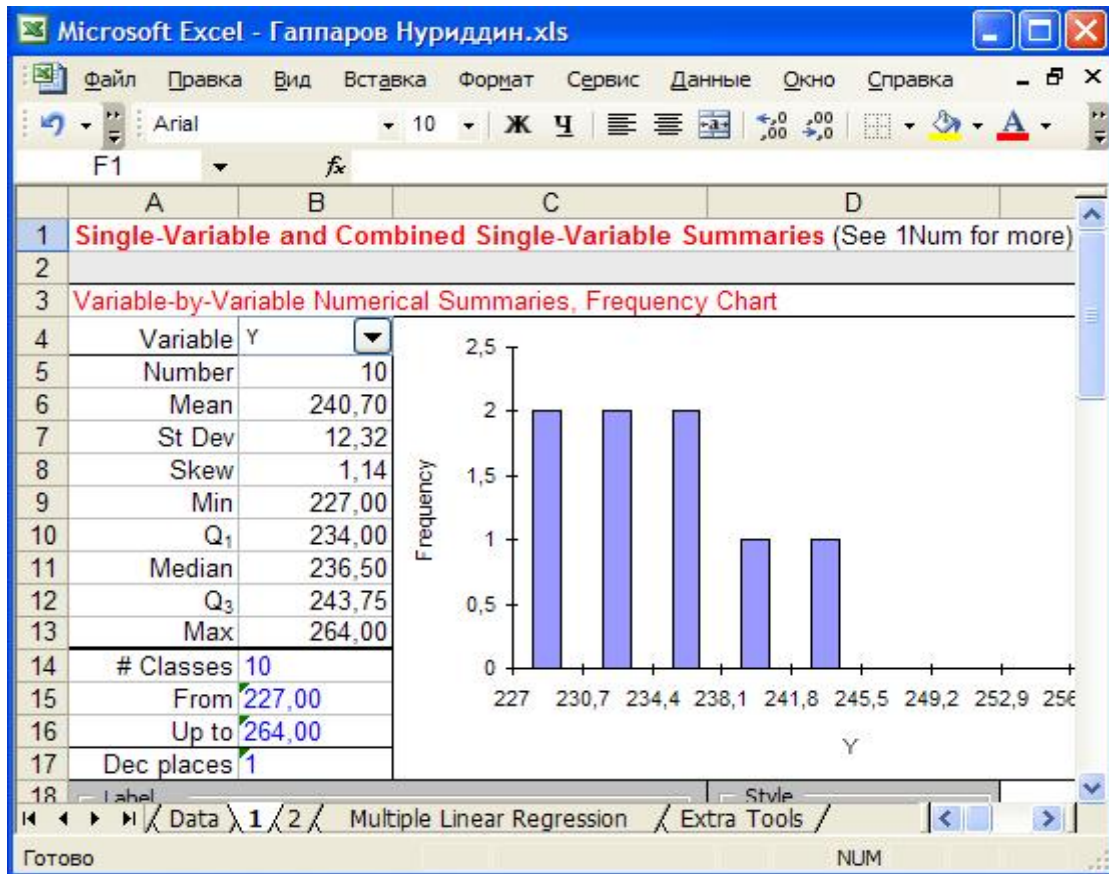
Microsoft Excel - Гаппаров Нуриддин.xls

Файл Правка Вид Вставка Формат Сервис Данные Окно Справка

Arial 10 Ж Ч

F1 $f_x$

| | A | B | C | D |
|---|---|---|---|---|
| 1 | Single-Variable and Combined Single-Variable Summaries (See 1Num for more) | | | |
| 2 | | | | |
| 3 | Variable-by-Variable Numerical Summaries, Frequency Chart | | | |
| 4 | Variable | Y | | |
| 5 | Number | 10 | | |
| 6 | Mean | 240,70 | | |
| 7 | St Dev | 12,32 | | |
| 8 | Skew | 1,14 | | |
| 9 | Min | 227,00 | | |
| 10 | $Q_1$ | 234,00 | | |
| 11 | Median | 236,50 | | |
| 12 | $Q_3$ | 243,75 | | |
| 13 | Max | 264,00 | | |
| 14 | # Classes | 10 | | |
| 15 | From | 227,00 | | |
| 16 | Up to | 264,00 | | |
| 17 | Dec places | 1 | | |
| 18 | Label | | | Style |

2,5
2
1,5
1
0,5
0
Frequency
227 230,7 234,4 238,1 241,8 245,5 249,2 252,9 25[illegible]
Y

Data 1 2 Multiple Linear Regression Extra Tools

Готово NUM